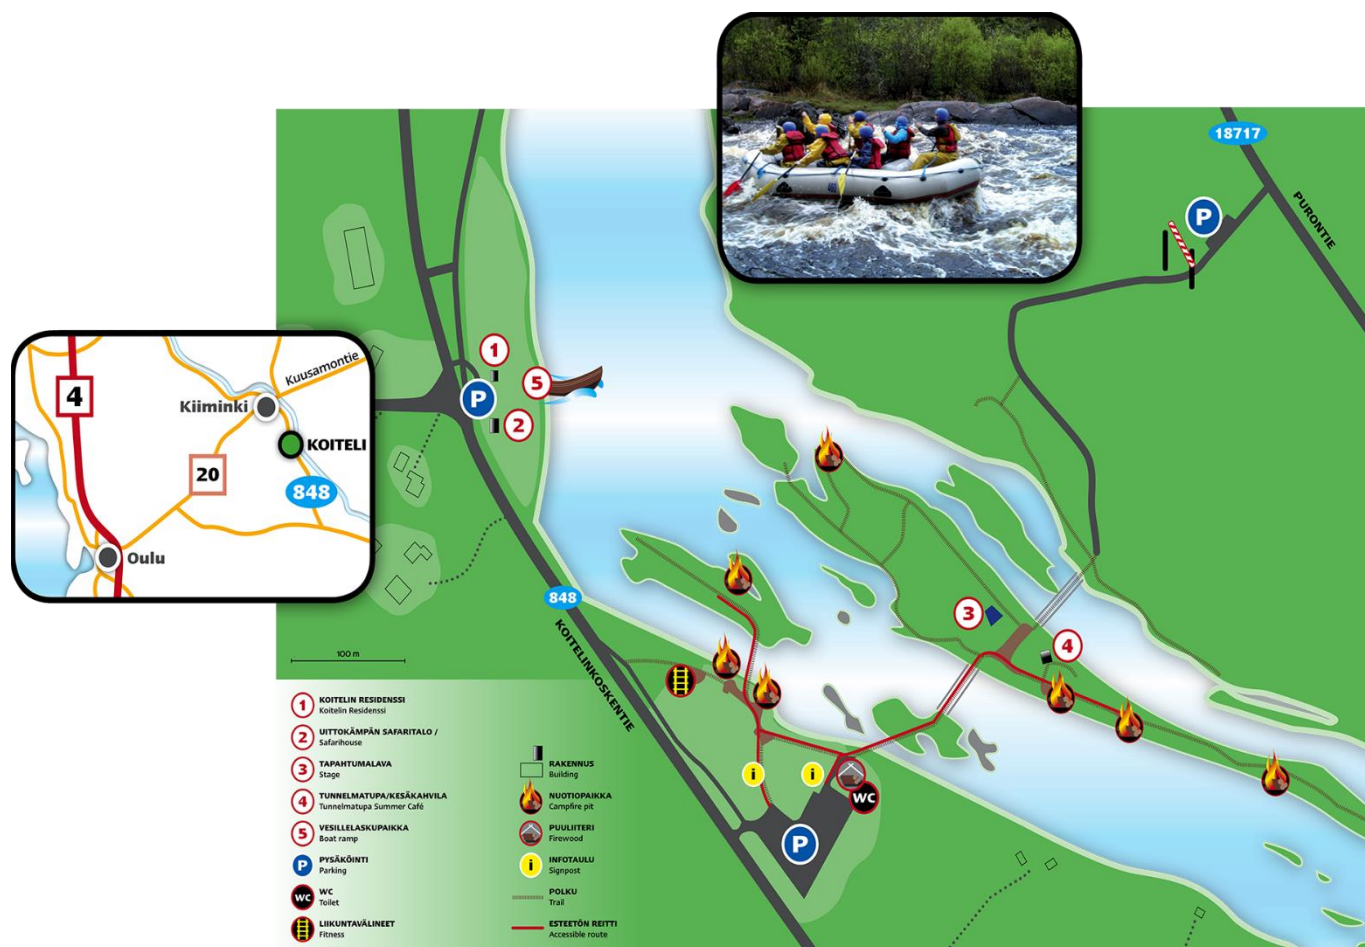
18717

PURONTIE

P

4

Kuusamontie

Kiiminki

KOITELI

20

848

Oulu

1

5

P

2

848

KOITELINKOSKENTIE

3

4

i

i

WC

P

100 m

1 KOITELIN RESIDENSSI
Koitelin Residenssi

2 UITTOKÄMPÄN SAFARITALO / Safarihouse

3 TAPAHTUMALAVA
Stage

4 TUNNELMATUPA/KESÄKAHVILA
Tunnelmatupa Summer Café

5 VESILLELASKUPAIKKA
Boat ramp

P PYSÄKÖINTI
Parking

WC WC
Toilet

LIIKUNTAVÄLINEET
Fitness

RAKENNUS
Building

NUOTIOPAIKKA
Campfire pit

PUULIITERI
Firewood

i INFOTAULU
Signpost

POLKU
Trail

ESTEETÖN REITTI
Accessible route